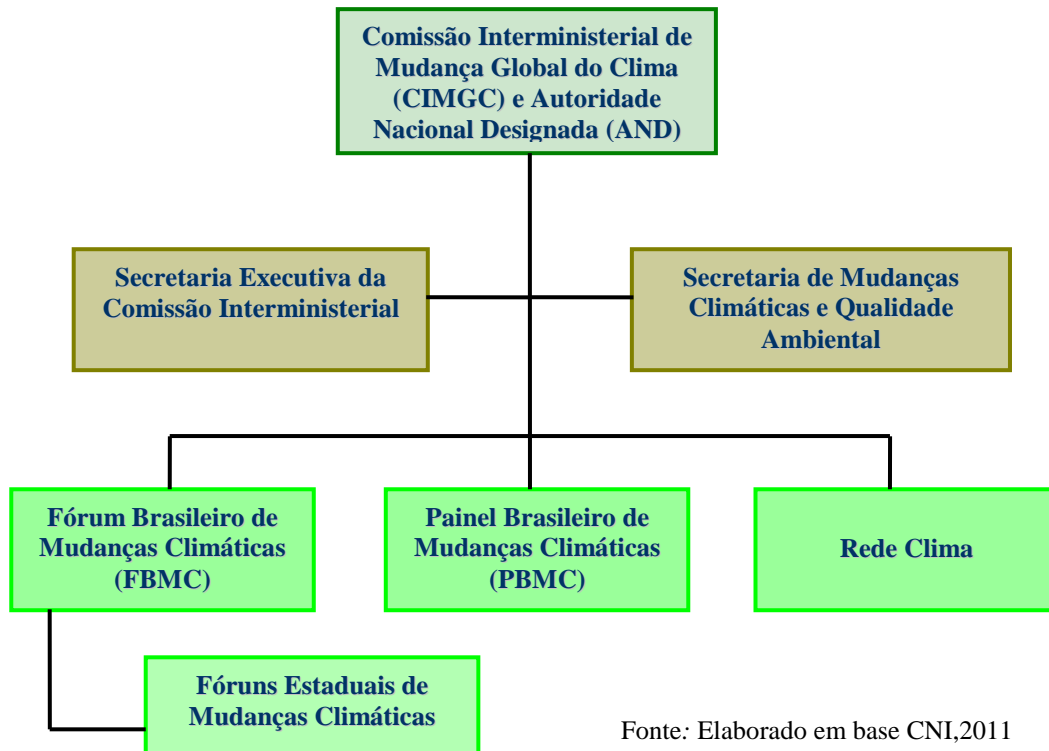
Comissão Interministerial de Mudança Global do Clima (CIMGC) e Autoridade Nacional Designada (AND)

Secretaria Executiva da Comissão Interministerial

Secretaria de Mudanças Climáticas e Qualidade Ambiental

Fórum Brasileiro de Mudanças Climáticas (FBMC)

Painel Brasileiro de Mudanças Climáticas (PBMC)

Rede Clima

Fóruns Estaduais de Mudanças Climáticas

Fonte: Elaborado em base CNI,2011